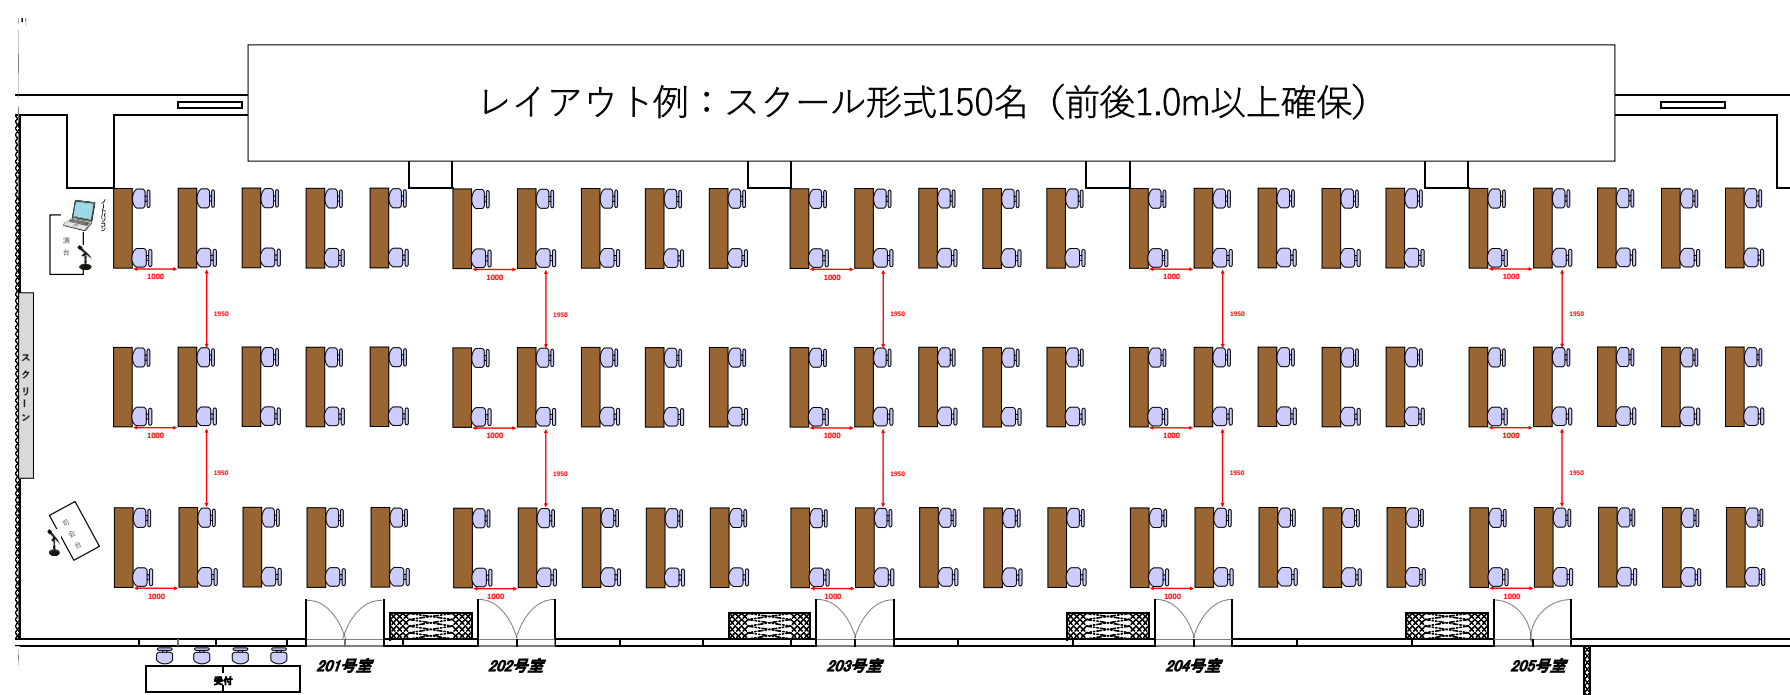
レイアウト例：スクール形式150名（前後1.0m以上確保）

ノートパソコン
演台
スクリーン
司会台

1000
1950
1000
1950
1000

1000
1950
1000
1950
1000

1000
1950
1000
1950
1000

1000
1950
1000
1950
1000

1000
1950
1000
1950
1000

受付

201号室
202号室
203号室
204号室
205号室